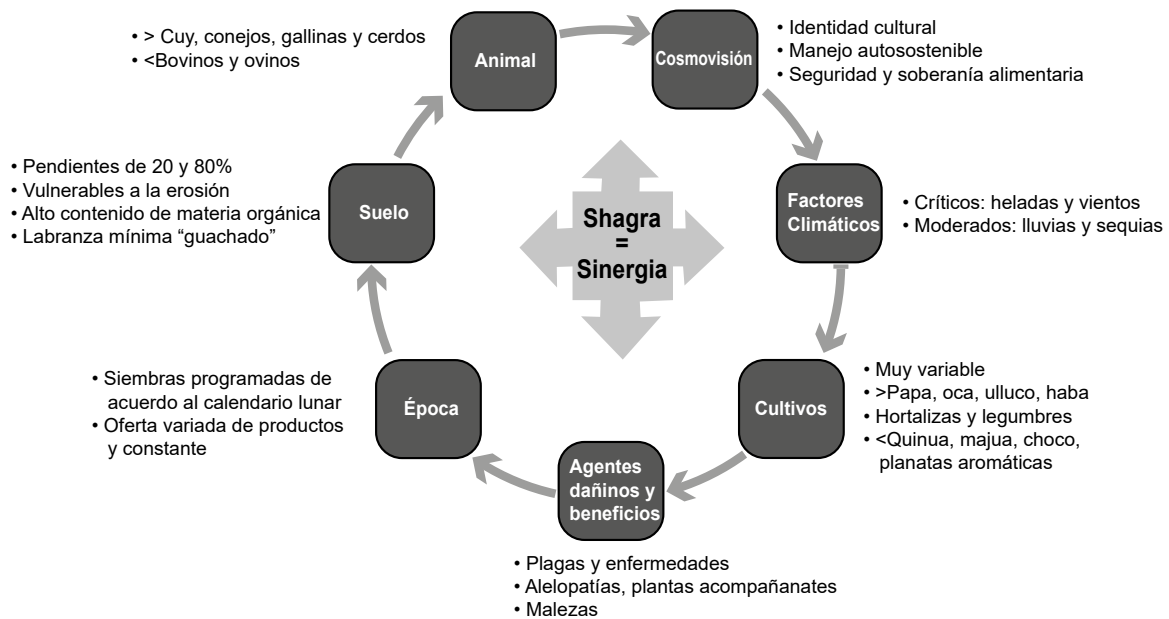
• > Cuy, conejos, gallinas y cerdos
• <Bovinos y ovinos

Animal

Cosmovisión

• Identidad cultural
• Manejo autosostenible
• Seguridad y soberanía alimentaria

• Pendientes de 20 y 80%
• Vulnerables a la erosión
• Alto contenido de materia orgánica
• Labranza mínima “guachado”

Suelo

Shagra
=
Sinergia

Factores Climáticos

• Críticos: heladas y vientos
• Moderados: lluvias y sequias

• Siembras programadas de acuerdo al calendario lunar
• Oferta variada de productos y constante

Época

Cultivos

• Muy variable
• >Papa, oca, ulluco, haba
• Hortalizas y legumbres
• <Quinua, majua, choco, planatas aromáticas

Agentes dañinos y beneficios

• Plagas y enfermedades
• Alelopatías, plantas acompañanates
• Malezas